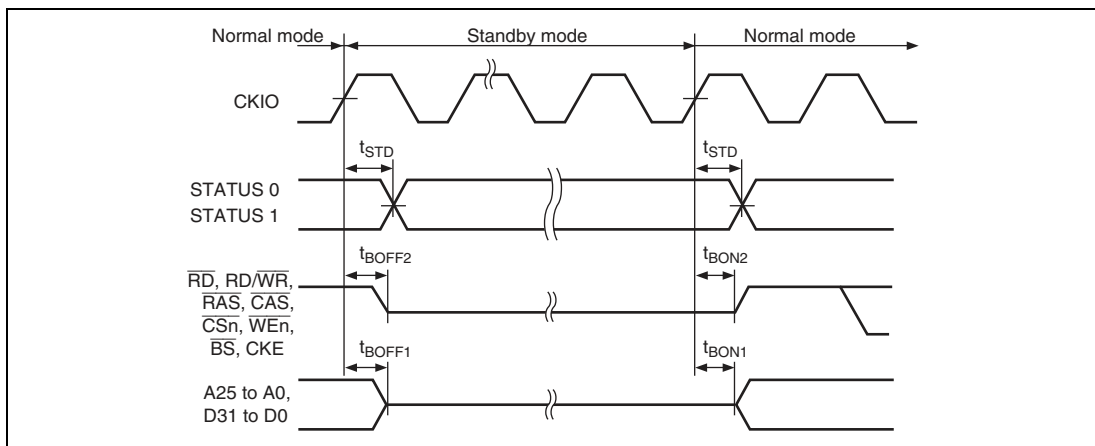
Normal mode

Standby mode

Normal mode

CKIO

$t_{STD}$

$t_{STD}$

STATUS 0

STATUS 1

$t_{BOFF2}$

$t_{BON2}$

$\overline{RD}$, RD/$\overline{WR}$, $\overline{RAS}$, $\overline{CAS}$, $\overline{CSn}$, $\overline{WEn}$, $\overline{BS}$, CKE

$t_{BOFF1}$

$t_{BON1}$

A25 to A0, D31 to D0